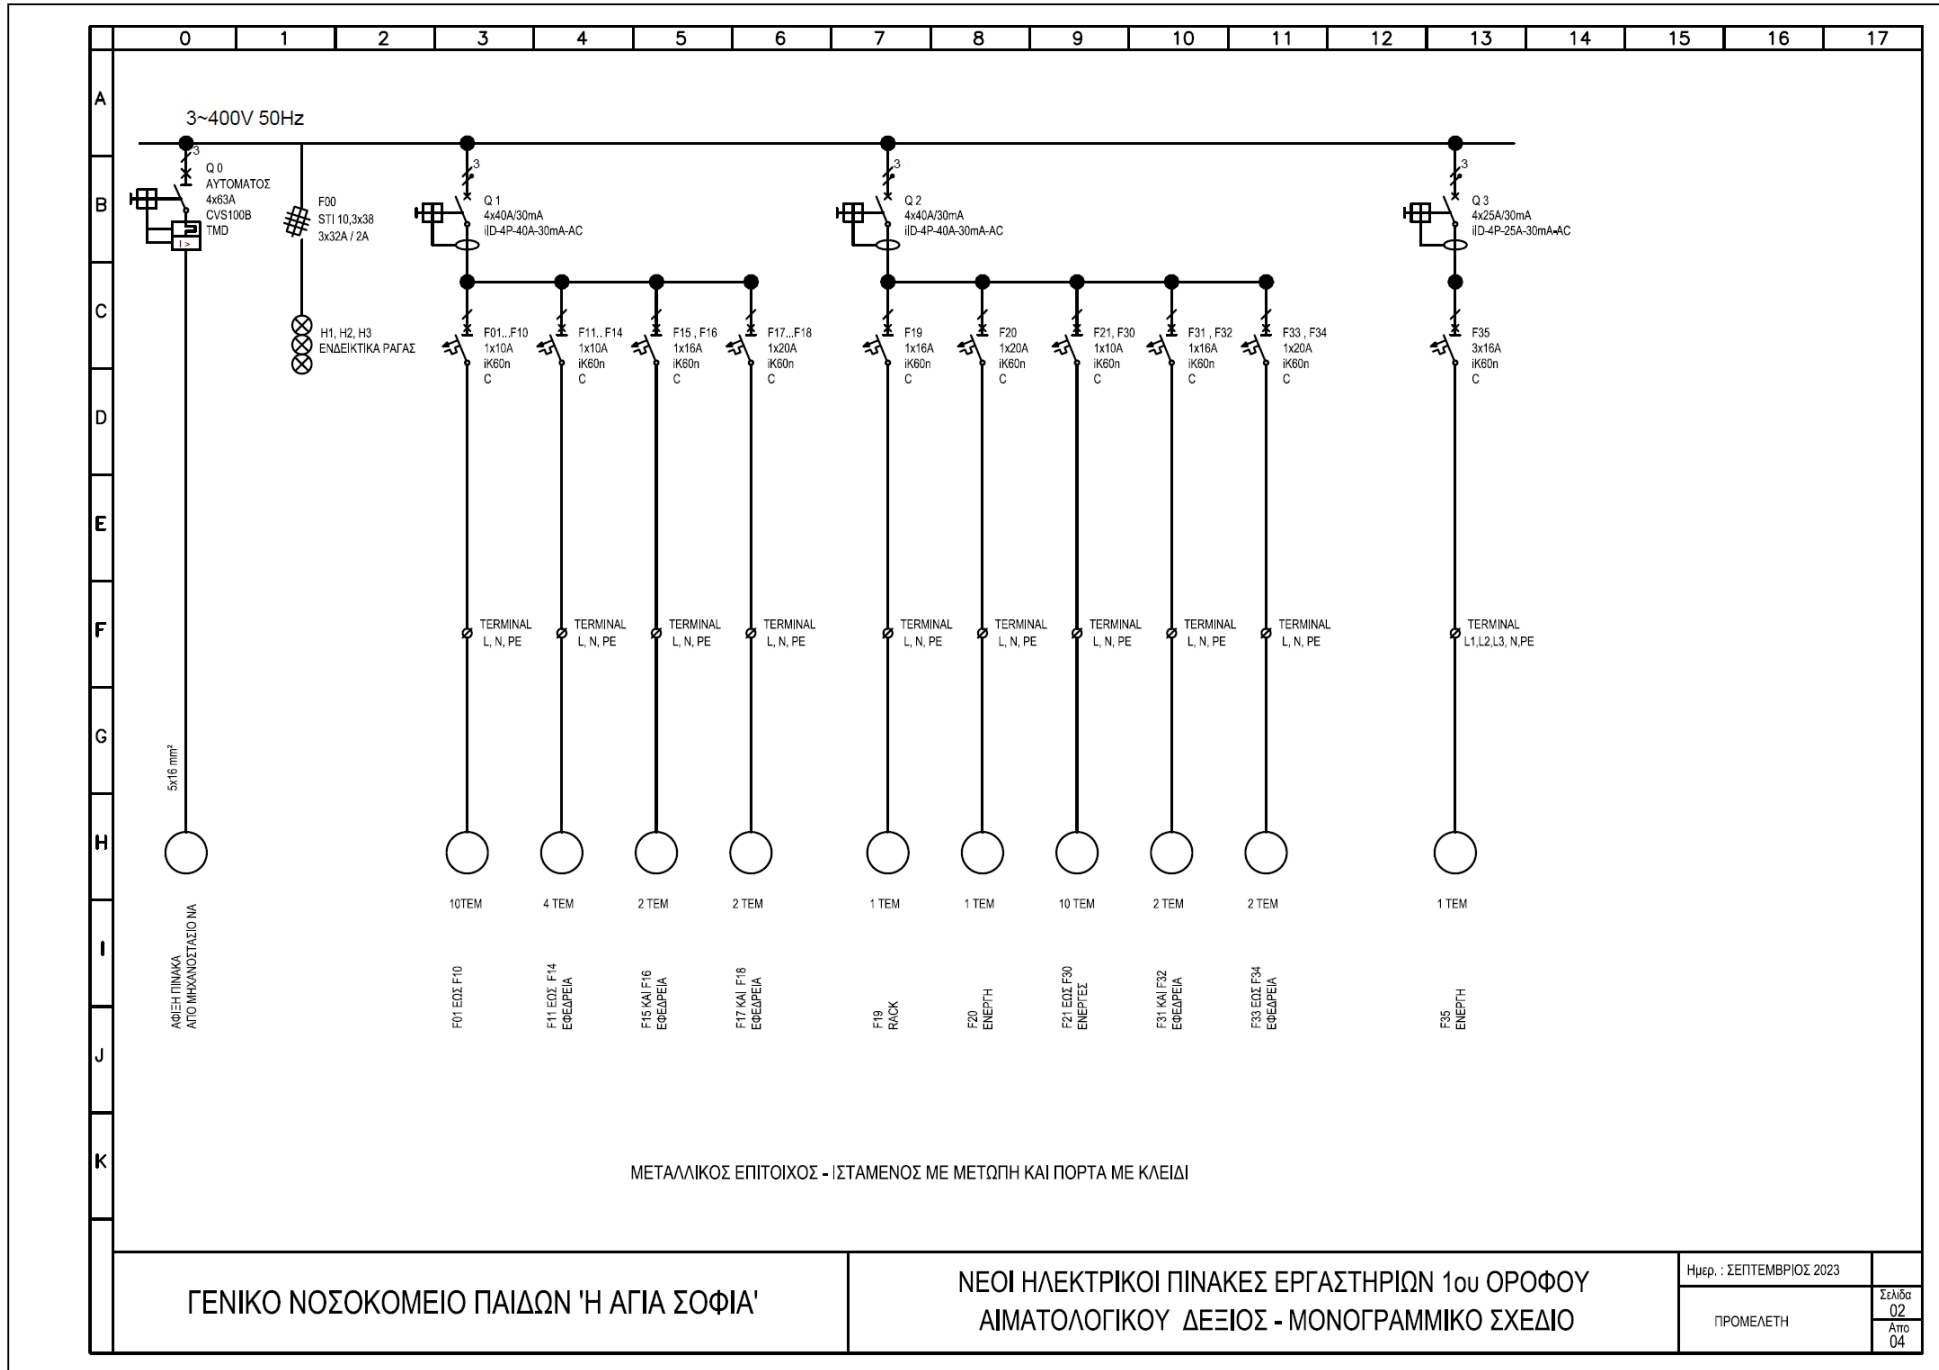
0 1 2 3 4 5 6 7 8 9 10 11 12 13 14 15 16 17

A B C D E F G H I J K

3~400V 50Hz

3
Q 0
ΑΥΤΟΜΑΤΟΣ
4x63A
CVS100B
TMD

F00
STI 10,3x38
3x32A / 2A

H1, H2, H3
ΕΝΔΕΙΚΤΙΚΑ ΡΑΓΑΣ

3
Q 1
4x40A/30mA
iID-4P-40A-30mA-AC

3
Q 2
4x40A/30mA
iID-4P-40A-30mA-AC

3
Q 3
4x25A/30mA
iID-4P-25A-30mA-AC

F01...F10
1x10A
iK60n
C

F11.. F14
1x10A
iK60n
C

F15 , F16
1x16A
iK60n
C

F17...F18
1x20A
iK60n
C

F19
1x16A
iK60n
C

F20
1x20A
iK60n
C

F21, F30
1x10A
iK60n
C

F31 , F32
1x16A
iK60n
C

F33 , F34
1x20A
iK60n
C

F35
3x16A
iK60n
C

TERMINAL
L, N, PE

TERMINAL
L, N, PE

TERMINAL
L, N, PE

TERMINAL
L, N, PE

TERMINAL
L, N, PE

TERMINAL
L, N, PE

TERMINAL
L, N, PE

TERMINAL
L, N, PE

TERMINAL
L, N, PE

TERMINAL
L1,L2,L3, N,PE

5x16 mm²

10TEM 4 TEM 2 TEM 2 TEM 1 TEM 1 TEM 10 TEM 2 TEM 2 TEM 1 TEM

ΑΦΙΞΗ ΠΙΝΑΚΑ
ΑΠΟ ΜΗΧΑΝΟΣΤΑΣΙΟ ΝΑ

F01 ΕΩΣ F10

F11 ΕΩΣ F14
ΕΦΕΔΡΕΙΑ

F15 ΚΑΙ F16
ΕΦΕΔΡΕΙΑ

F17 ΚΑΙ F18
ΕΦΕΔΡΕΙΑ

F19
RACK

F20
ΕΝΕΡΓΗ

F21 ΕΩΣ F30
ΕΝΕΡΓΕΣ

F31 ΚΑΙ F32
ΕΦΕΔΡΕΙΑ

F33 ΕΩΣ F34
ΕΦΕΔΡΕΙΑ

F35
ΕΝΕΡΓΗ

ΜΕΤΑΛΛΙΚΟΣ ΕΠΙΤΟΙΧΟΣ - ΙΣΤΑΜΕΝΟΣ ΜΕ ΜΕΤΩΠΗ ΚΑΙ ΠΟΡΤΑ ΜΕ ΚΛΕΙΔΙ

ΓΕΝΙΚΟ ΝΟΣΟΚΟΜΕΙΟ ΠΑΙΔΩΝ 'Η ΑΓΙΑ ΣΟΦΙΑ'

ΝΕΟΙ ΗΛΕΚΤΡΙΚΟΙ ΠΙΝΑΚΕΣ ΕΡΓΑΣΤΗΡΙΩΝ 1ου ΟΡΟΦΟΥ
ΑΙΜΑΤΟΛΟΓΙΚΟΥ ΔΕΞΙΟΣ - ΜΟΝΟΓΡΑΜΜΙΚΟ ΣΧΕΔΙΟ

Ημερ. : ΣΕΠΤΕΜΒΡΙΟΣ 2023

ΠΡΟΜΕΛΕΤΗ

Σελίδα
02
Απο
04